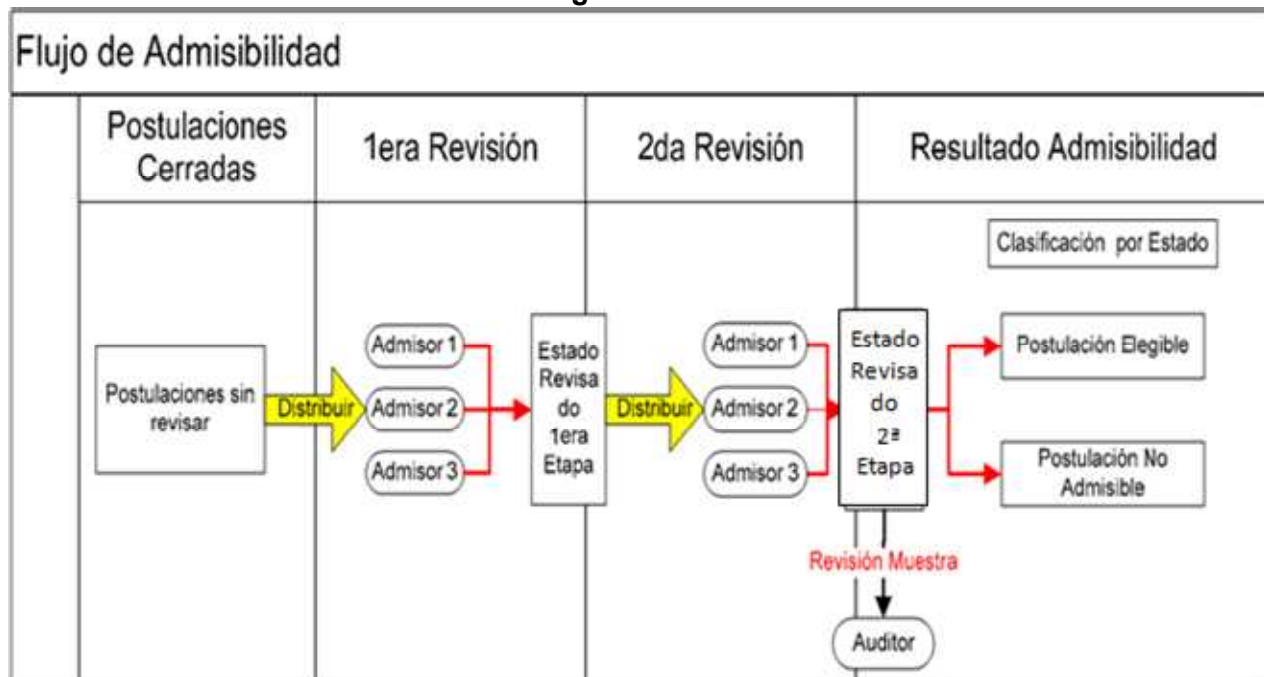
Flujo de Admisibilidad

Postulaciones Cerradas

1era Revisión

2da Revisión

Resultado Admisibilidad

Clasificación por Estado

Postulaciones sin revisar

Distribuir

Admisor 1

Admisor 2

Admisor 3

Estado Revisado 1era Etapa

Distribuir

Admisor 1

Admisor 2

Admisor 3

Estado Revisado 2ª Etapa

Postulación Elegible

Postulación No Admisible

Revisión Muestra

Auditor